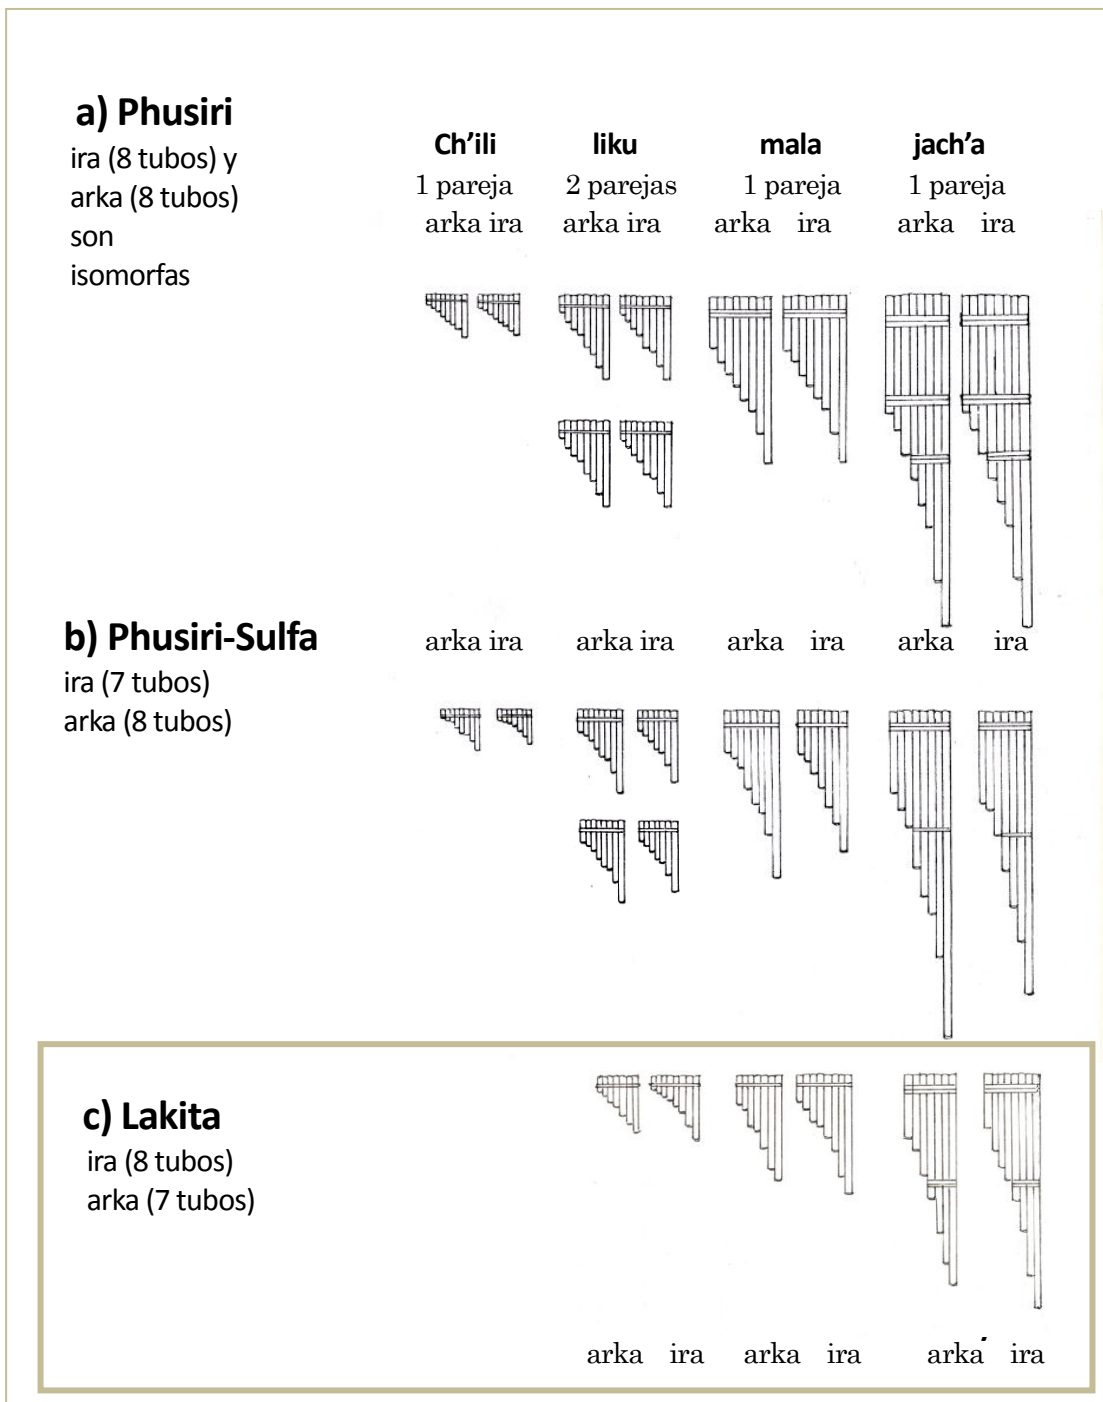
a) Phusiri
ira (8 tubos) y arka (8 tubos) son isomorfas

| Ch'ili | liku | mala | jach'a |
|---|---|---|---|
| 1 pareja | 2 parejas | 1 pareja | 1 pareja |
| arka ira | arka ira | arka ira | arka ira |

b) Phusiri-Sulfa
ira (7 tubos)
arka (8 tubos)

arka ira arka ira arka ira arka ira

c) Lakita
ira (8 tubos)
arka (7 tubos)

arka ira arka ira arka ira